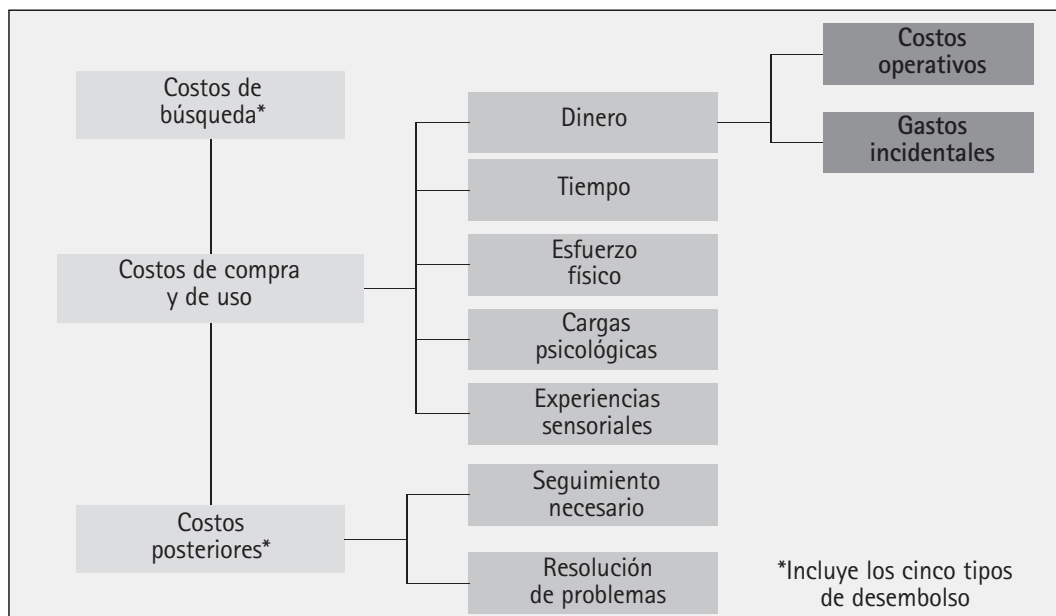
Costos de búsqueda*

Costos de compra y de uso

Costos posteriores*

Dinero

Tiempo

Esfuerzo físico

Cargas psicológicas

Experiencias sensoriales

Costos operativos

Gastos incidentales

Seguimiento necesario

Resolución de problemas

*Incluye los cinco tipos de desembolso